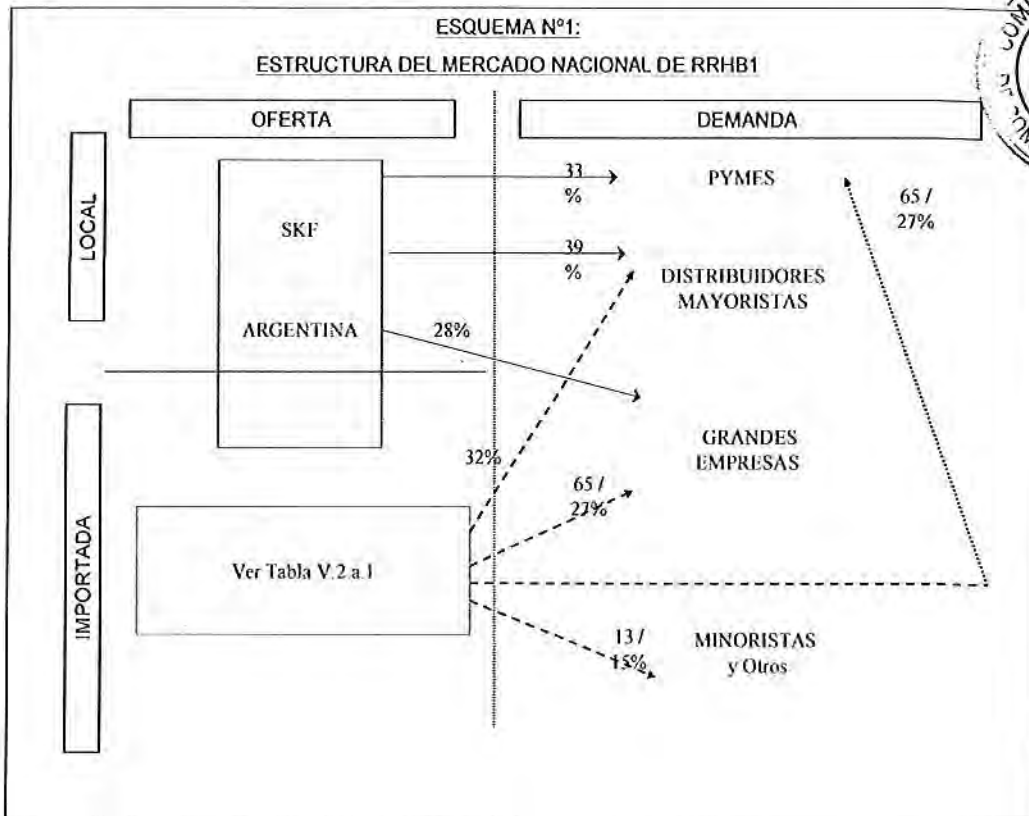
ESQUEMA Nº1:

ESTRUCTURA DEL MERCADO NACIONAL DE RRHB1

OFERTA

DEMANDA

LOCAL

SKF

ARGENTINA

33 %

39 %

28%

PYMES

65 / 27%

DISTRIBUIDORES MAYORISTAS

GRANDES EMPRESAS

32%

65 / 27%

IMPORTADA

Ver Tabla V.2.a.1

13 / 15%

MINORISTAS y Otros